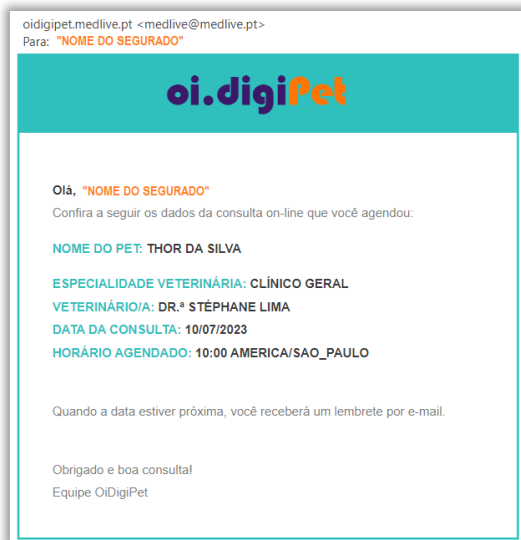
oidigipet.medlive.pt <medlive@medlive.pt>
Para: "NOME DO SEGURADO"

oi.digiPet

Olá, "NOME DO SEGURADO"
Confira a seguir os dados da consulta on-line que você agendou:

NOME DO PET: THOR DA SILVA

ESPECIALIDADE VETERINÁRIA: CLÍNICO GERAL
VETERINÁRIO/A: DR.ª STÉPHANE LIMA
DATA DA CONSULTA: 10/07/2023
HORÁRIO AGENDADO: 10:00 AMERICA/SAO_PAULO

Quando a data estiver próxima, você receberá um lembrete por e-mail.

Obrigado e boa consulta!
Equipe OiDigiPet